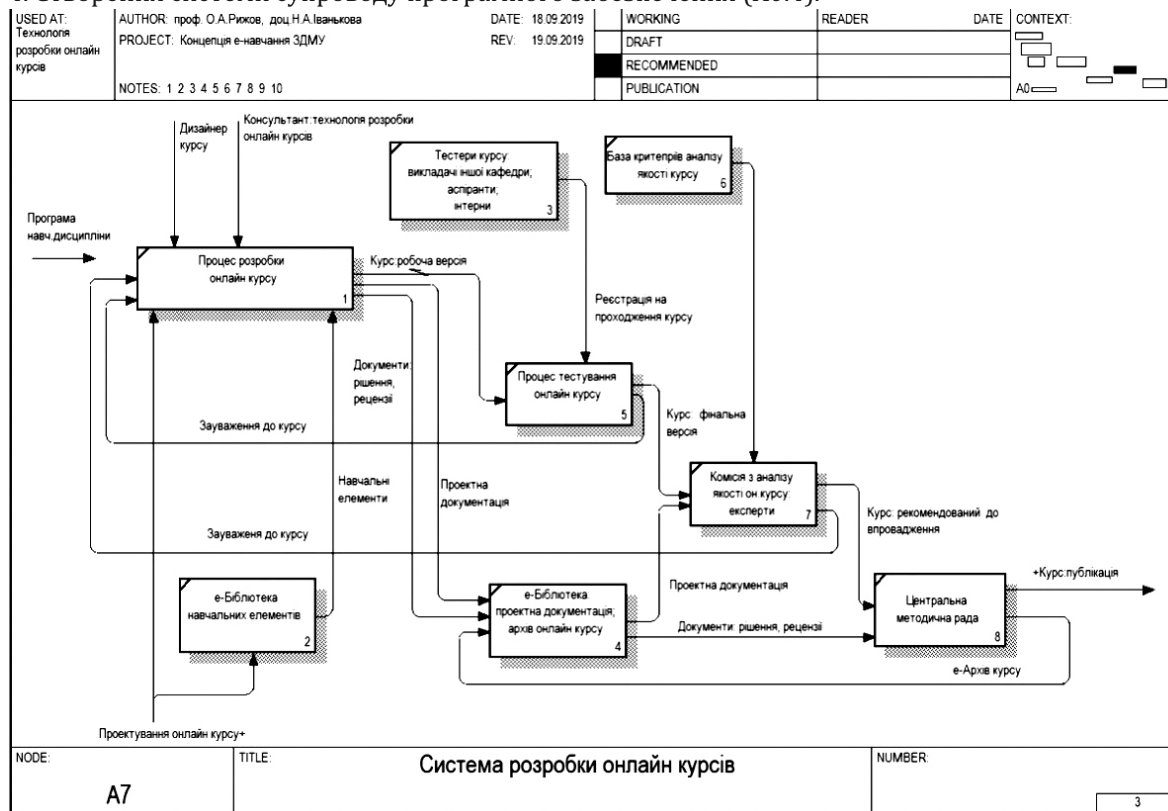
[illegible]

| USED AT: Технологія розробки онлайн курсів | AUTHOR: проф. О.А.Рижов, доц.Н.А.Іванькова | DATE: 18.09.2019 | WORKING | READER | DATE | CONTEXT: |
|---|---|---|---|---|---|---|
| | PROJECT: Концепція е-навчання ЗДМУ | REV: 19.09.2019 | DRAFT | | | |
| | | | RECOMMENDED | | | |
| | NOTES: 1 2 3 4 5 6 7 8 9 10 | | PUBLICATION | | | A0 |

Дизайнер курсу

Консультант:технологія розробки онлайн курсів

Тестери курсу: викладачі іншої кафедри; аспіранти; інтерни 3

База критеріїв аналізу якості курсу 6

Програма навч.дисципліни

Процес розробки онлайн курсу 1

Курс:робоча версія

Реєстрація на проходження курсу

Документи: рішення, рецензії

Процес тестування онлайн курсу 5

Курс: фінальна версія

Зауваження до курсу

Навчальні елементи

Проектна документація

Комісія з аналізу якості он курсу: експерти 7

Зауваження до курсу

Курс: рекомендований до впровадження

е-Бібліотека навчальних елементів 2

е-Бібліотека: проектна документація; архів онлайн курсу 4

Проектна документація

+Курс:публікація

Центральна методична рада 8

Документи: рішення, рецензії

е-Архів курсу

Проектування онлайн курсу+

NODE: A7

TITLE: Система розробки онлайн курсів

NUMBER:

3